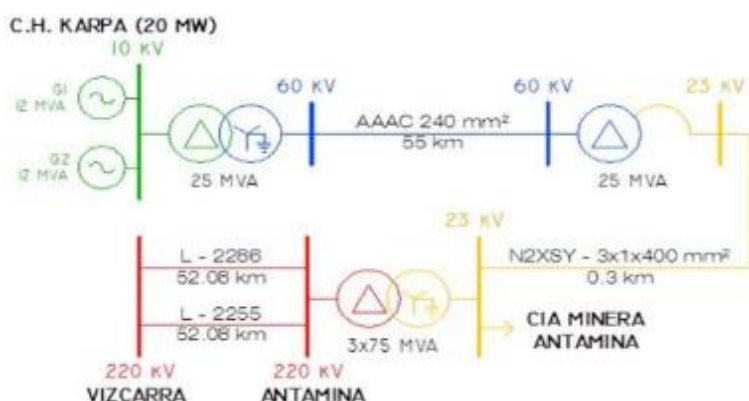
C.H. KARPA (20 MW)

10 KV

G1
12 MVA

G2
12 MVA

25 MVA

60 KV

AAAC 240 mm²
55 km

60 KV

25 MVA

23 KV

23 KV

N2XSY - 3x1x400 mm²
0.3 km

L - 2266
52.08 km

L - 2255
52.08 km

3x75 MVA

CIA MINERA
ANTAMINA

220 KV
VIZCARRA

220 KV
ANTAMINA